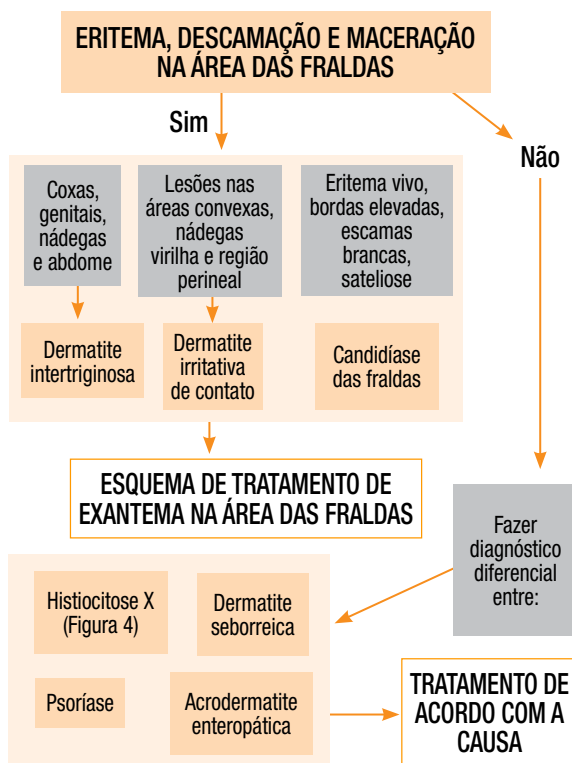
ERITEMA, DESCAMAÇÃO E MACERAÇÃO NA ÁREA DAS FRALDAS

Sim

Não

Coxas, genitais, nádegas e abdome

Lesões nas áreas convexas, nádegas virilha e região perineal

Eritema vivo, bordas elevadas, escamas brancas, sateliose

Dermatite intertriginosa

Dermatite irritativa de contato

Candidíase das fraldas

ESQUEMA DE TRATAMENTO DE EXANTEMA NA ÁREA DAS FRALDAS

Fazer diagnóstico diferencial entre:

Histiocitose X (Figura 4)

Dermatite seborreica

Psoríase

Acrodermatite enteropática

TRATAMENTO DE ACORDO COM A CAUSA